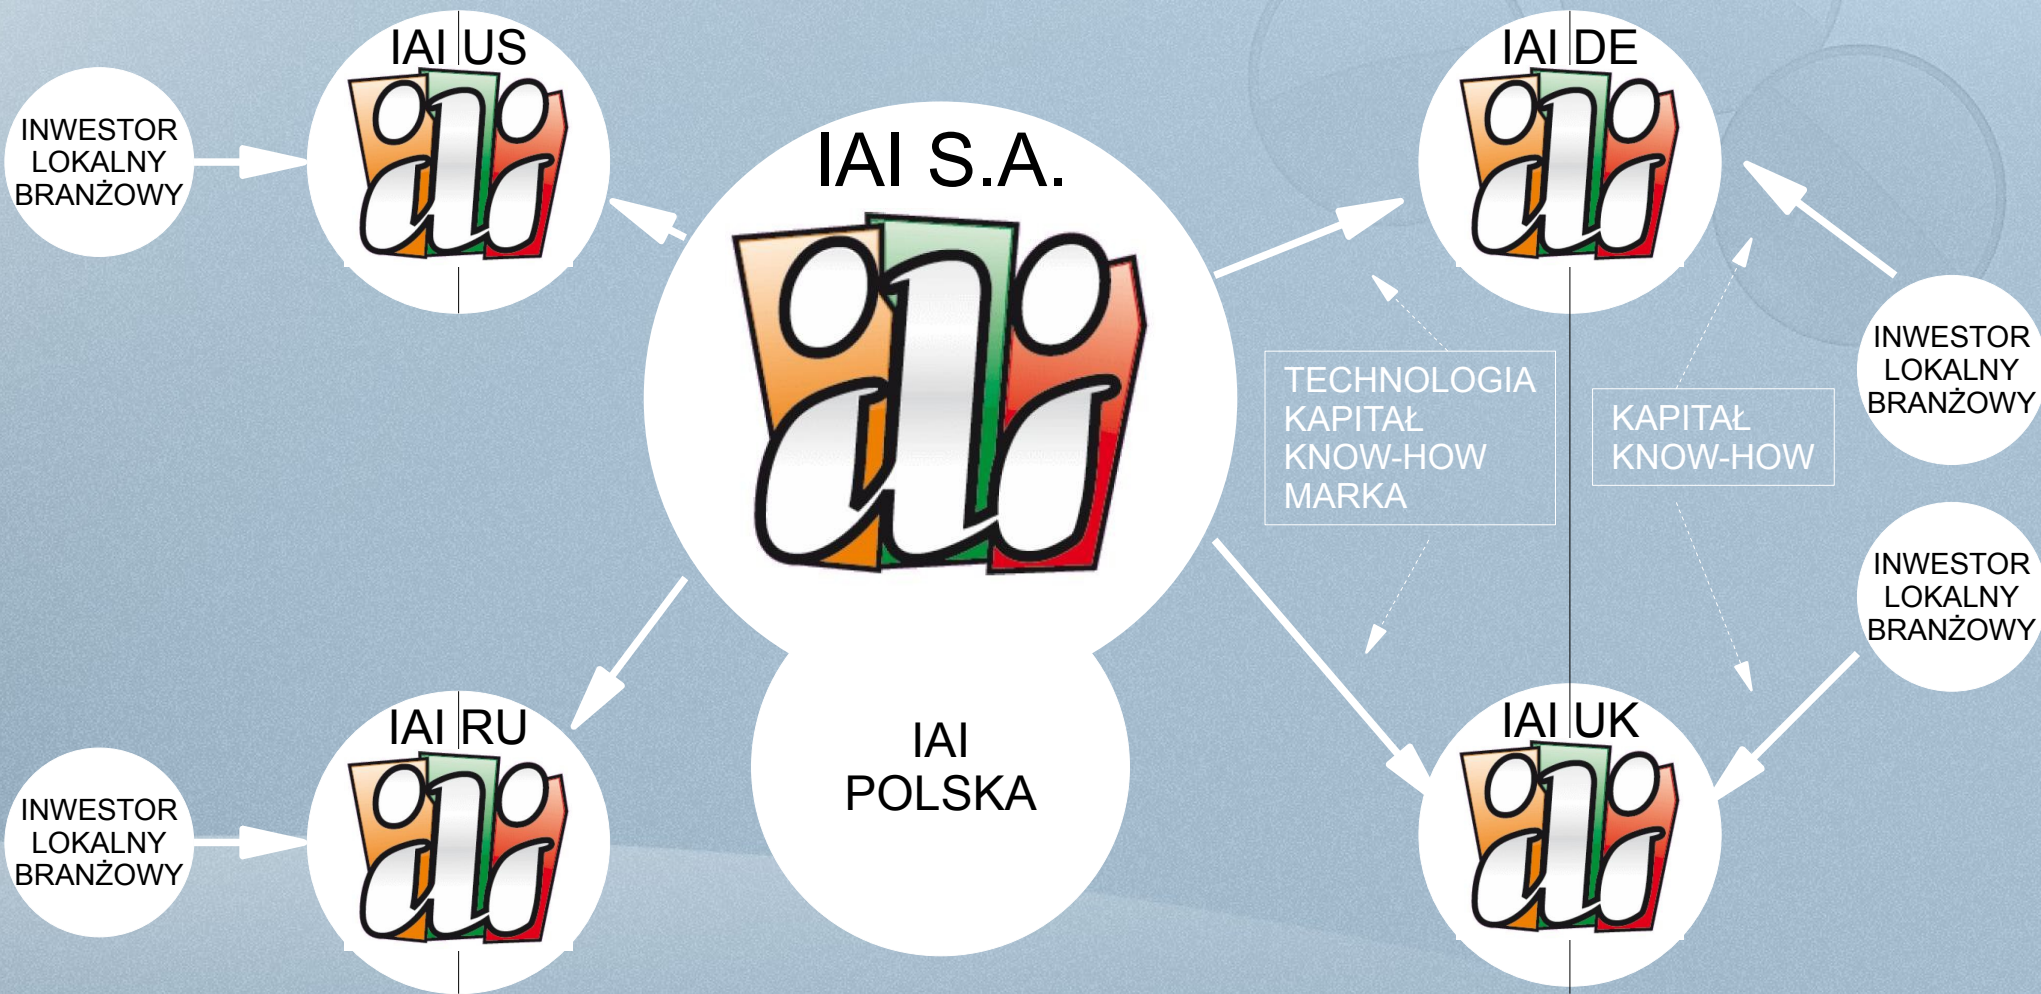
INWESTOR LOKALNY BRANŻOWY

IAI US

IAI S.A.

IAI DE

INWESTOR LOKALNY BRANŻOWY

TECHNOLOGIA
KAPITAŁ
KNOW-HOW
MARKA

KAPITAŁ
KNOW-HOW

INWESTOR LOKALNY BRANŻOWY

INWESTOR LOKALNY BRANŻOWY

IAI RU

IAI
POLSKA

IAI UK